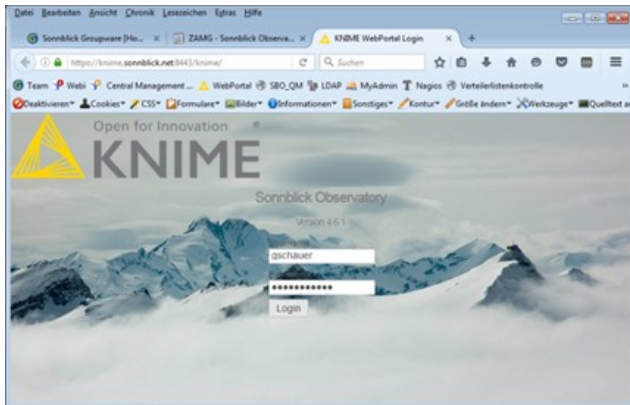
Datei Bearbeiten Ansicht Chronik Lesezeichen Extras Hilfe

Sonnblick Groupware [Ho... × ZAMG - Sonnblick Observa... × KNIME WebPortal Login × +

https://knime.sonnblick.net:8443/knime/ Suchen

Team Webi Central Management ... WebPortal SBO_QM LDAP MyAdmin Nagios Verteilerlistenkontrolle

Deaktivieren Cookies CSS Formulare Bilder Informationen Sonstiges Kontur Größe ändern Werkzeuge Quelltext a

Open for Innovation

KNIME ®

Sonnblick Observatory

Version 4.6.1

gschauer

••••••••••••

Login